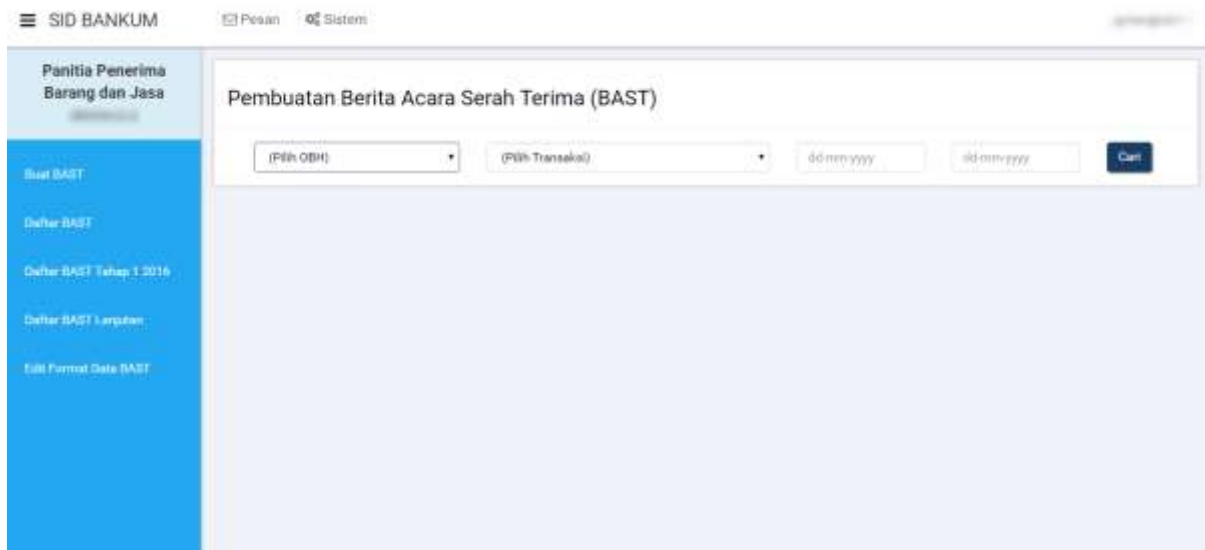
SID BANKUM

Pesan Sistem

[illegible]

Panitia Penerima Barang dan Jasa

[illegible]

Buat BAST

Daftar BAST

Daftar BAST Tahap 1 2016

Daftar BAST Lanjutan

Edit Format Data BAST

Pembuatan Berita Acara Serah Terima (BAST)

(Pilih OBH)

(Pilih Transaksi)

dd-mm-yyyy

dd-mm-yyyy

Cari